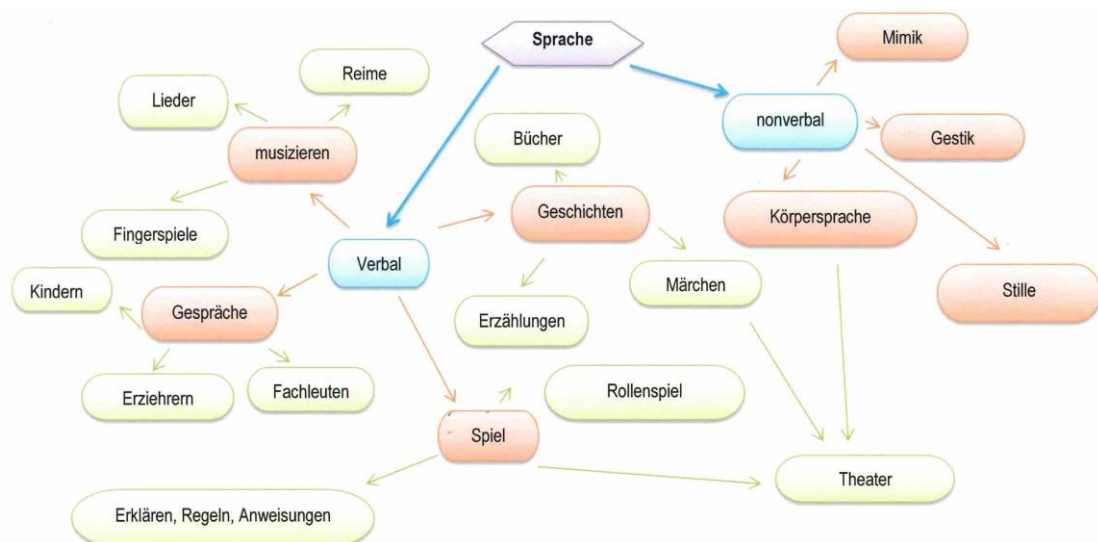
Sprache

Mimik

Reime

Lieder

musizieren

Bücher

nonverbal

Gestik

Geschichten

Körpersprache

Fingerspiele

Verbal

Kindern

Gespräche

Märchen

Stille

Erzählungen

Erziehrern

Fachleuten

Rollenspiel

Spiel

Theater

Erklären, Regeln, Anweisungen